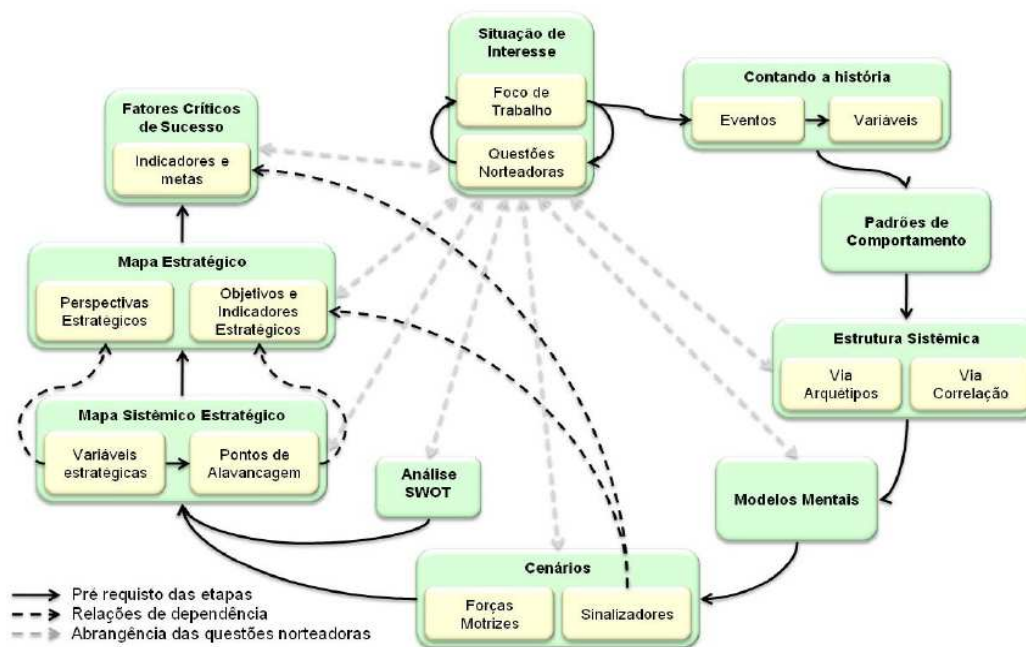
Situação de Interesse

Foco de Trabalho

Questões Norteadoras

Contando a história

Eventos

Variáveis

Fatores Críticos de Sucesso

Indicadores e metas

Padrões de Comportamento

Mapa Estratégico

Perspectivas Estratégicos

Objetivos e Indicadores Estratégicos

Estrutura Sistêmica

Via Arquetipos

Via Correlação

Mapa Sistêmico Estratégico

Variáveis estratégicas

Pontos de Alavancagem

Análise SWOT

Modelos Mentais

Cenários

Forças Motrizes

Sinalizadores

Pré requisto das etapas

Relações de dependência

Abrangência das questões norteadoras